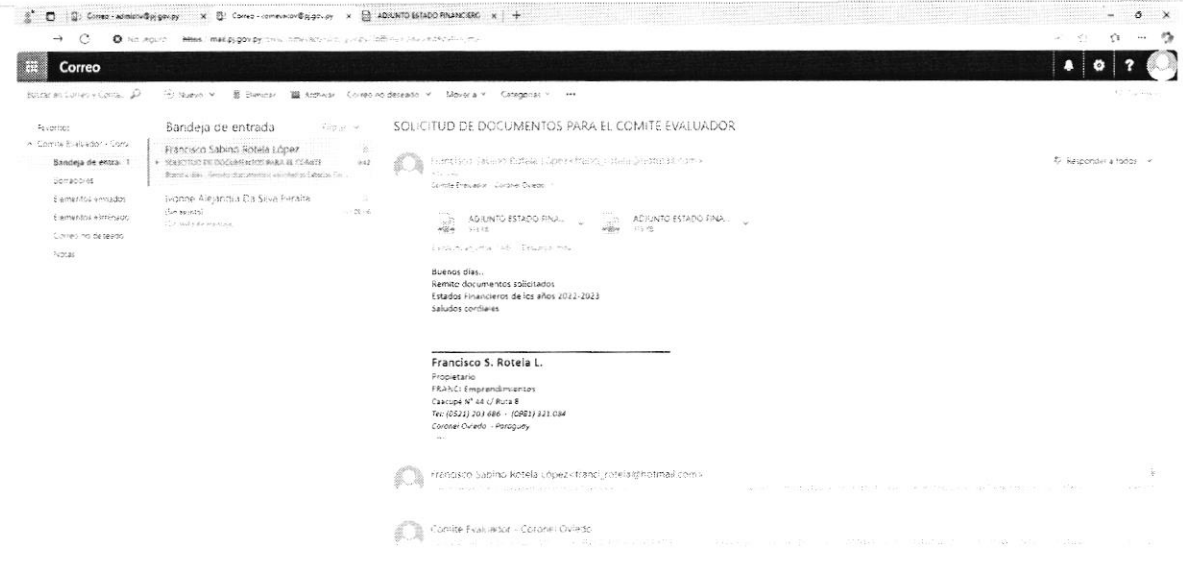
Correo - admisitiv@pj.gov.py × Correo - comevaluov@pj.gov.py × ADJUNTO ESTADO FINANCIERO × +

No seguro https://mail.pj.gov.py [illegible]

Correo

Buscar en Correo y Conta...
Nuevo | Eliminar | Archivar | Correo no deseado | Mover a | Categorizar | ···

Favoritos
Comite Evaluador - Coro
Bandeja de entra 1
Borradores
Elementos enviados
Elementos eliminados
Correo no deseado
Notas

Bandeja de entrada Filtrar
Francisco Sabino Rotela López
SOLICITUD DE DOCUMENTOS PARA EL COMITE 9:42
Buenos días.. Remite documentos solicitados Estados Fin...
Ivonne Alejandra Da Silva Peralta
(Sin asunto) 
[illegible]

SOLICITUD DE DOCUMENTOS PARA EL COMITE EVALUADOR

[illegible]
Responder a todos
Comite Evaluador - Coronel Oviedo

ADJUNTO ESTADO FINA...
ADJUNTO ESTADO FINA...
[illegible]

Buenos dias..
Remite documentos solicitados
Estados Financieros de los años 2022-2023
Saludos cordiales

Francisco S. Rotela L.
Propietario
FRANCI Emprendimientos
Caacupé N° 44 c/ Ruta 8
Tel: (0521) 203 686 - (0981) 321.084
Coronel Oviedo - Paraguay

Francisco Sabino Rotela López<franci_rotela@hotmail.com>
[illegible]

Comite Evaluador - Coronel Oviedo
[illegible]